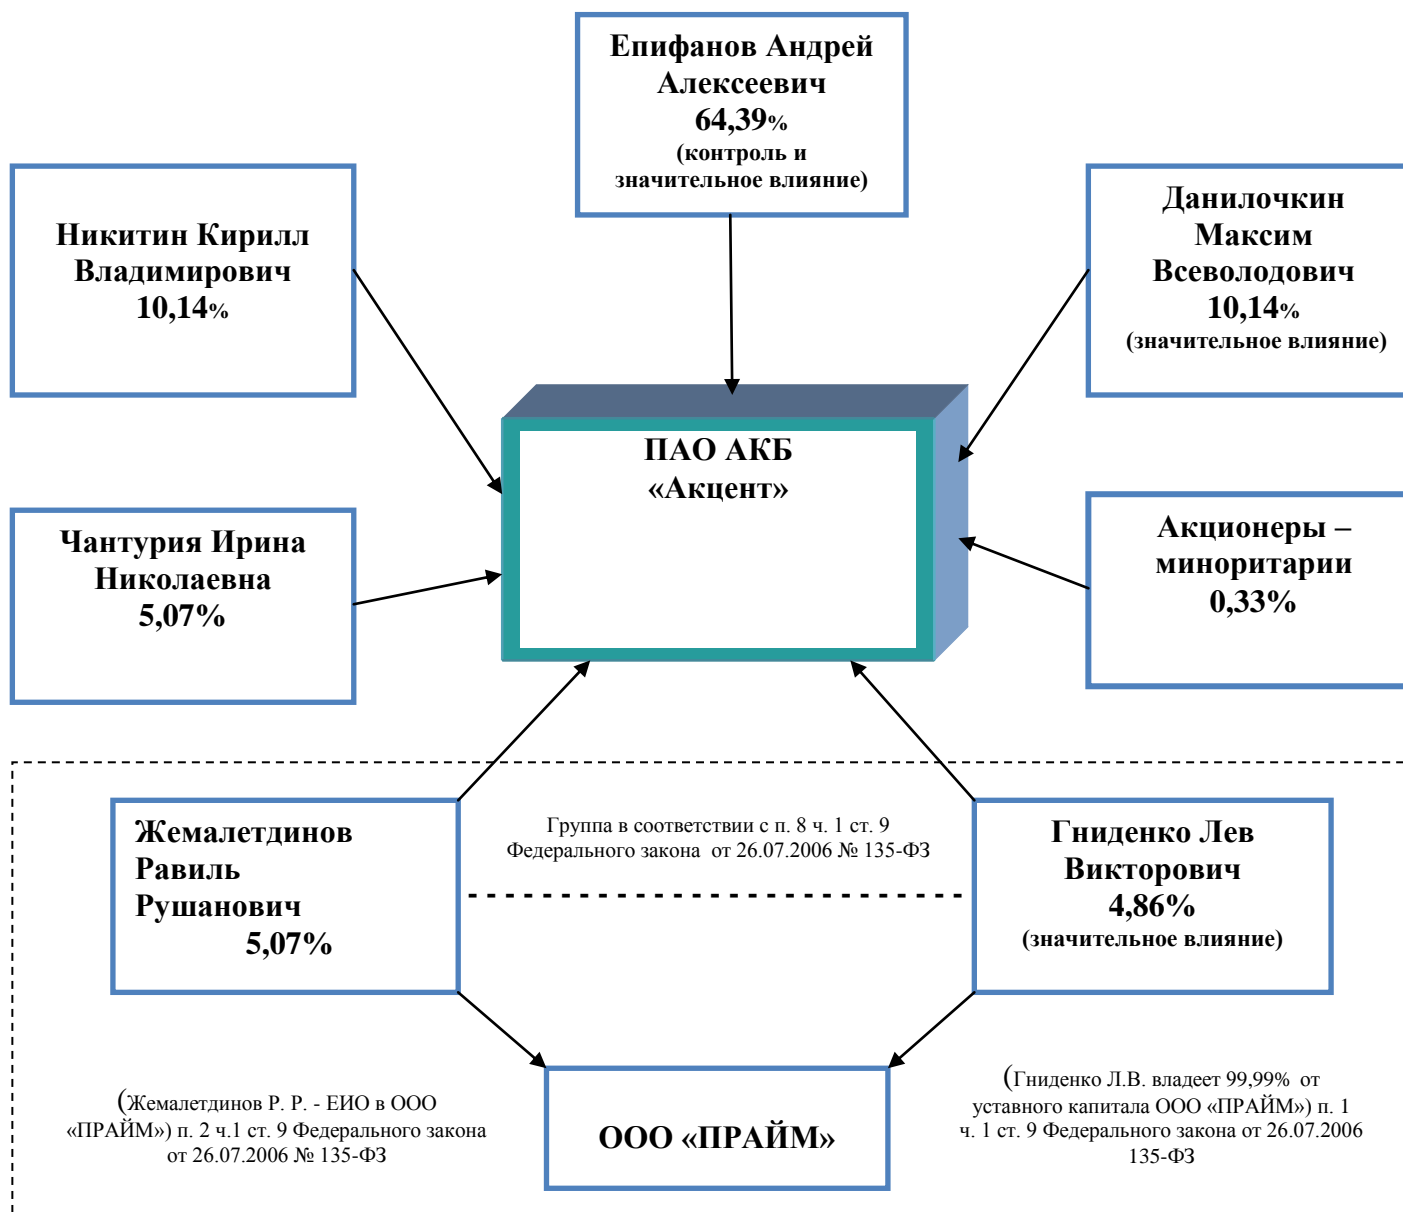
Епифанов Андрей Алексеевич
64,39%
(контроль и значительное влияние)

Никитин Кирилл Владимирович
10,14%

Данилочкин Максим Всеволодович
10,14%
(значительное влияние)

ПАО АКБ «Акцент»

Чантурия Ирина Николаевна
5,07%

Акционеры – миноритарии
0,33%

Жемалетдинов Равиль Рушанович
5,07%

Группа в соответствии с п. 8 ч. 1 ст. 9 Федерального закона от 26.07.2006 № 135-ФЗ

Гниденко Лев Викторович
4,86%
(значительное влияние)

(Жемалетдинов Р. Р. - ЕИО в ООО «ПРАЙМ») п. 2 ч.1 ст. 9 Федерального закона от 26.07.2006 № 135-ФЗ

ООО «ПРАЙМ»

(Гниденко Л.В. владеет 99,99% от уставного капитала ООО «ПРАЙМ») п. 1 ч. 1 ст. 9 Федерального закона от 26.07.2006 135-ФЗ